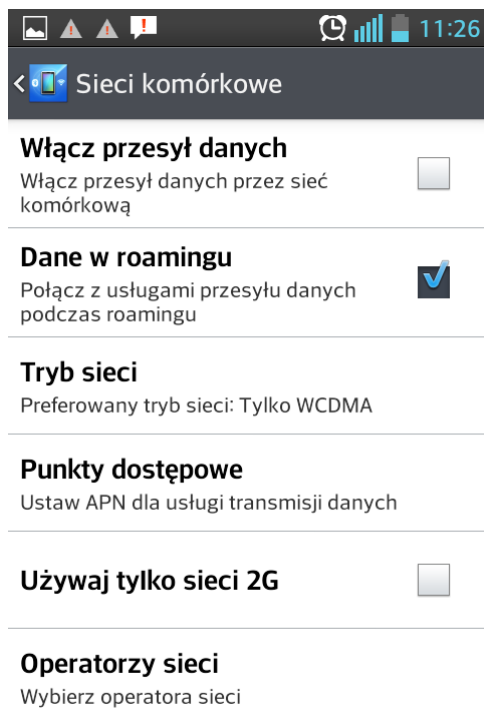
11:26

Sieci komórkowe

Włącz przesył danych
Włącz przesył danych przez sieć komórkową

Dane w roamingu
Połącz z usługami przesyłu danych podczas roamingu

Tryb sieci
Preferowany tryb sieci: Tylko WCDMA

Punkty dostępowe
Ustaw APN dla usługi transmisji danych

Używaj tylko sieci 2G

Operatorzy sieci
Wybierz operatora sieci